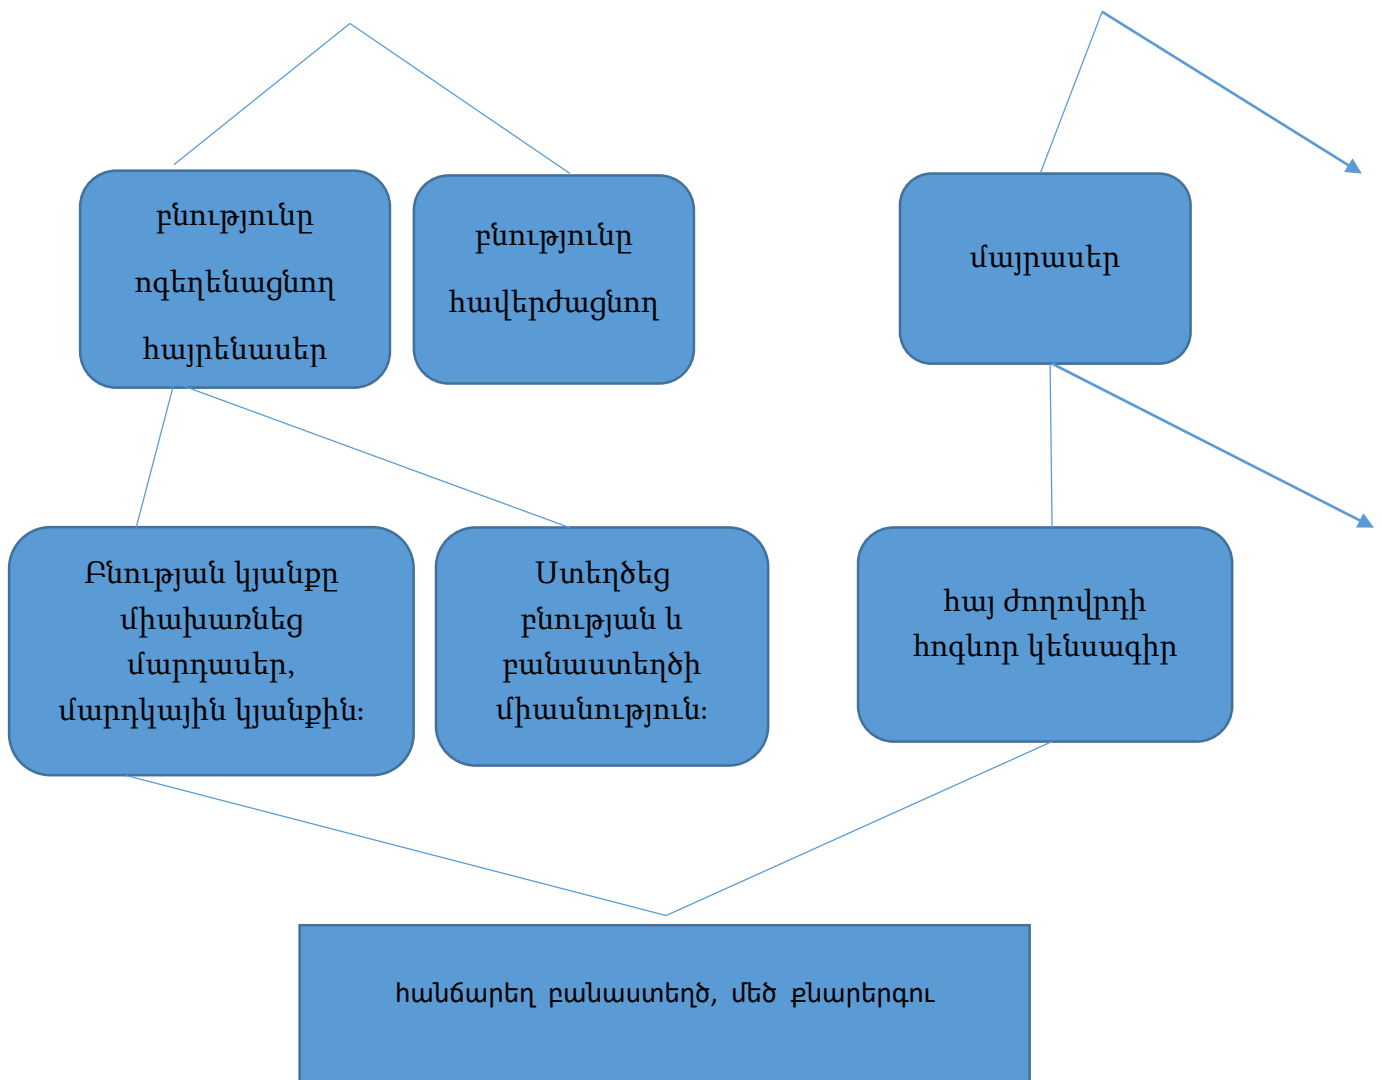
բնությունը ոգեղենացնող հայրենասեր

բնությունը հավերժացնող

մայրասեր

Բնության կյանքը միախառնեց մարդասեր, մարդկային կյանքին:

Ստեղծեց բնության և բանաստեղծի միասնություն:

հայ ժողովրդի հոգևոր կենսագիր

հանճարեղ բանաստեղծ, մեծ քնարերգու